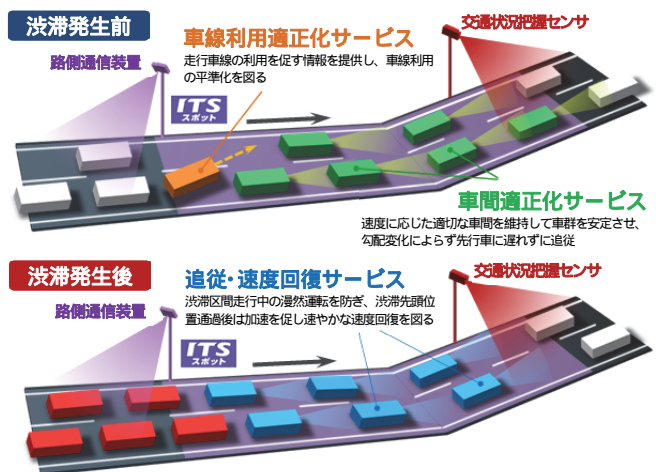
渋滞発生前

車線利用適正化サービス
走行車線の利用を促す情報を提供し、車線利用の平準化を図る

交通状況把握センサ

路側通信装置

ITS スポット

車間適正化サービス
速度に応じた適切な車間を維持して車群を安定させ、勾配変化によらず先行車に遅れずに追従

渋滞発生後

追従・速度回復サービス
渋滞区間走行中の漫然運転を防ぎ、渋滞先頭位置通過後は加速を促し速やかな速度回復を図る

交通状況把握センサ

路側通信装置

ITS スポット